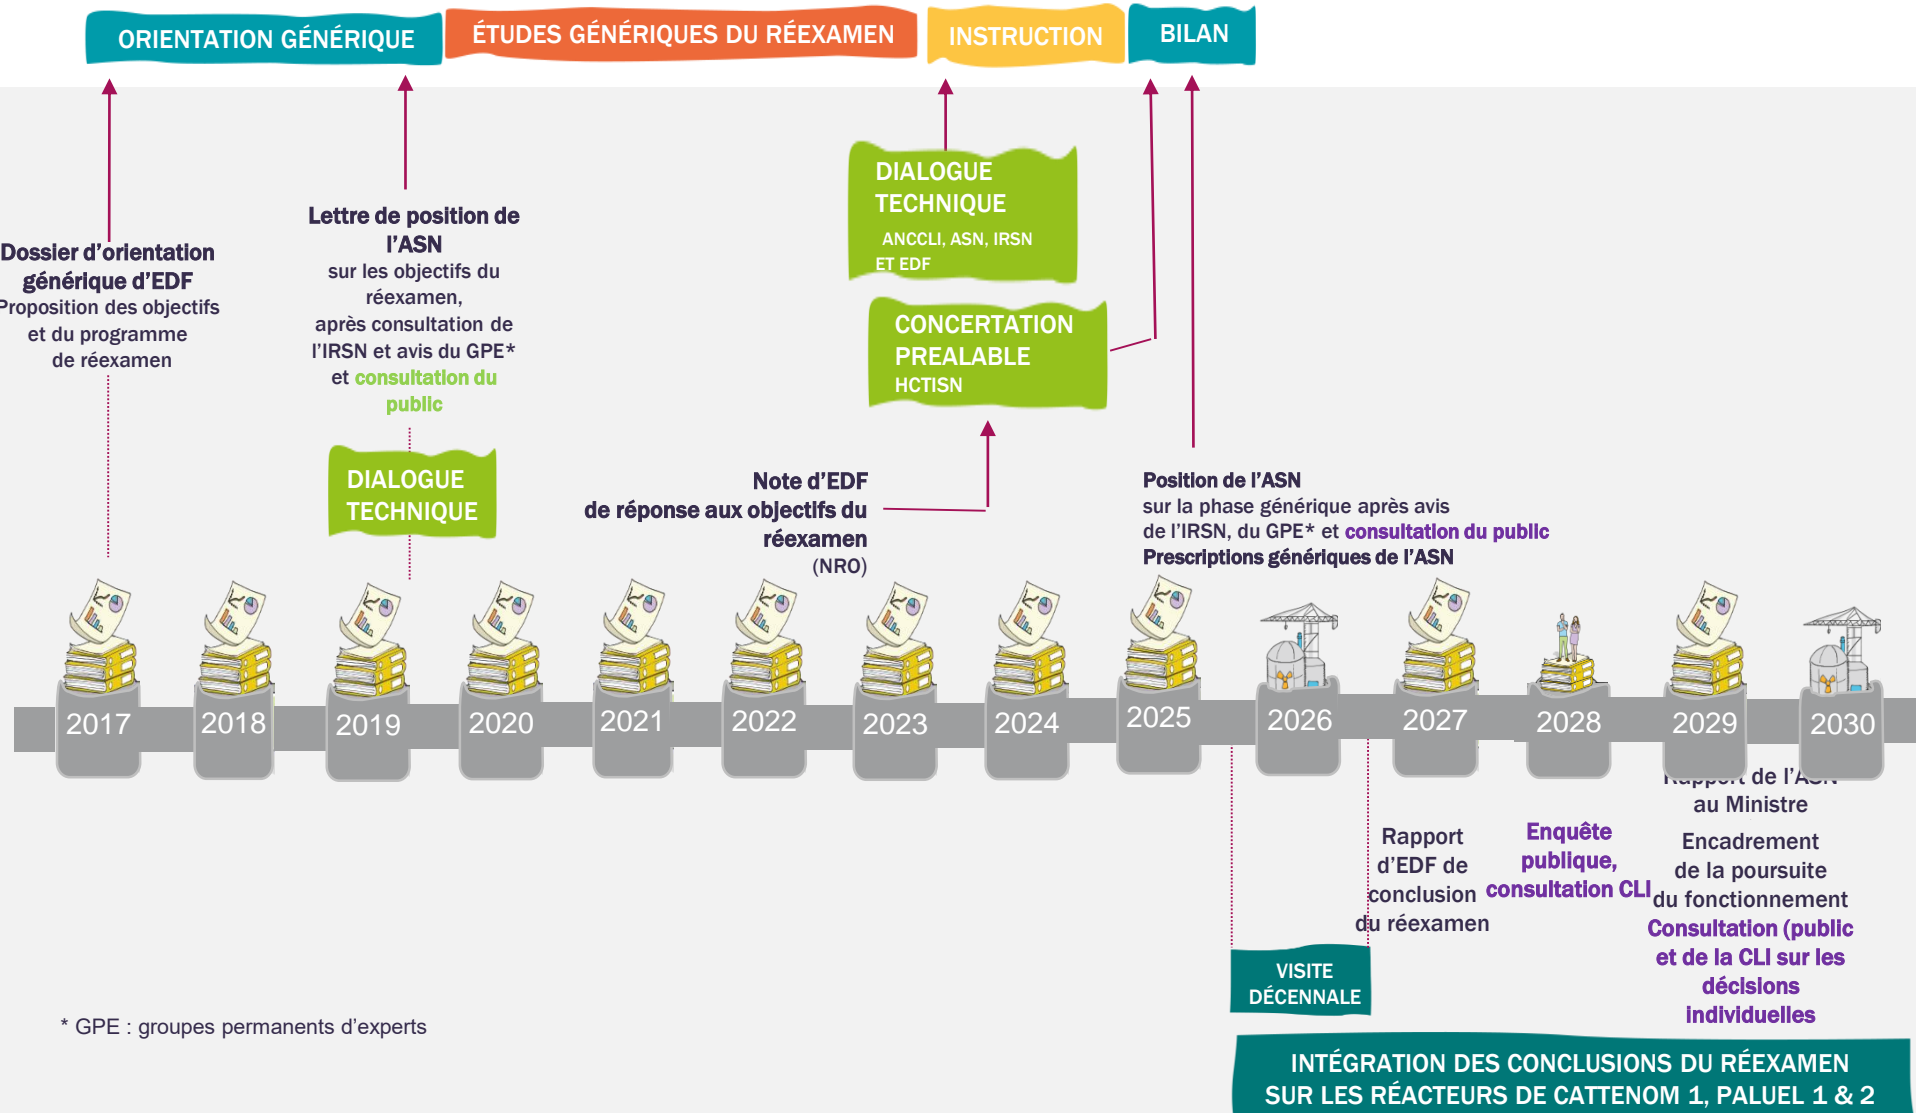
ORIENTATION GÉNÉRIQUE

ÉTUDES GÉNÉRIQUES DU RÉEXAMEN

INSTRUCTION

BILAN

Dossier d'orientation générique d'EDF
Proposition des objectifs et du programme de réexamen

Lettre de position de l'ASN
sur les objectifs du réexamen, après consultation de l'IRSN et avis du GPE* et consultation du public

DIALOGUE TECHNIQUE

DIALOGUE TECHNIQUE
ANCCLI, ASN, IRSN ET EDF

CONCERTATION PREALABLE
HCTISN

Note d'EDF
de réponse aux objectifs du réexamen
(NRO)

Position de l'ASN
sur la phase générique après avis de l'IRSN, du GPE* et consultation du public
Prescriptions génériques de l'ASN

2017 2018 2019 2020 2021 2022 2023 2024 2025 2026 2027 2028 2029 2030

Rapport d'EDF de conclusion du réexamen

Enquête publique, consultation CLI

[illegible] de l'ASN au Ministre

Encadrement de la poursuite du fonctionnement
Consultation (public et de la CLI sur les décisions individuelles

VISITE DÉCENNALE

* GPE : groupes permanents d'experts

INTÉGRATION DES CONCLUSIONS DU RÉEXAMEN SUR LES RÉACTEURS DE CATTENOM 1, PALUEL 1 & 2